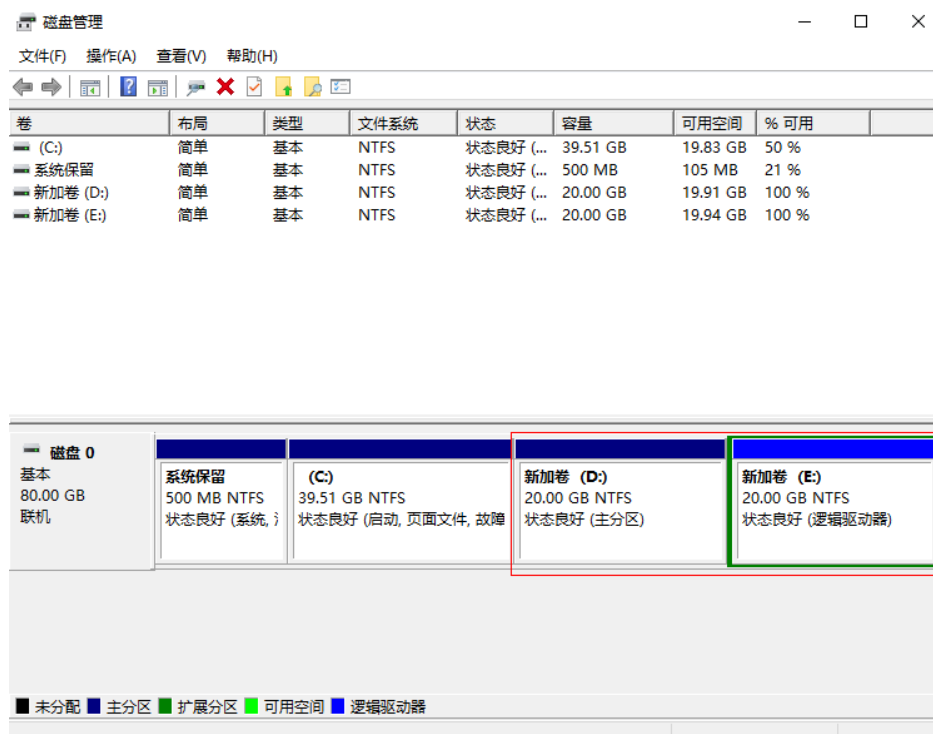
磁盘管理

文件(F) 操作(A) 查看(V) 帮助(H)

| 卷 | 布局 | 类型 | 文件系统 | 状态 | 容量 | 可用空间 | % 可用 |
|---|---|---|---|---|---|---|---|
| (C:) | 简单 | 基本 | NTFS | 状态良好 (... | 39.51 GB | 19.83 GB | 50 % |
| 系统保留 | 简单 | 基本 | NTFS | 状态良好 (... | 500 MB | 105 MB | 21 % |
| 新加卷 (D:) | 简单 | 基本 | NTFS | 状态良好 (... | 20.00 GB | 19.91 GB | 100 % |
| 新加卷 (E:) | 简单 | 基本 | NTFS | 状态良好 (... | 20.00 GB | 19.94 GB | 100 % |

磁盘 0
基本
80.00 GB
联机

系统保留
500 MB NTFS
状态良好 (系统, 

(C:)
39.51 GB NTFS
状态良好 (启动, 页面文件, 故障

新加卷 (D:)
20.00 GB NTFS
状态良好 (主分区)

新加卷 (E:)
20.00 GB NTFS
状态良好 (逻辑驱动器)

未分配 主分区 扩展分区 可用空间 逻辑驱动器